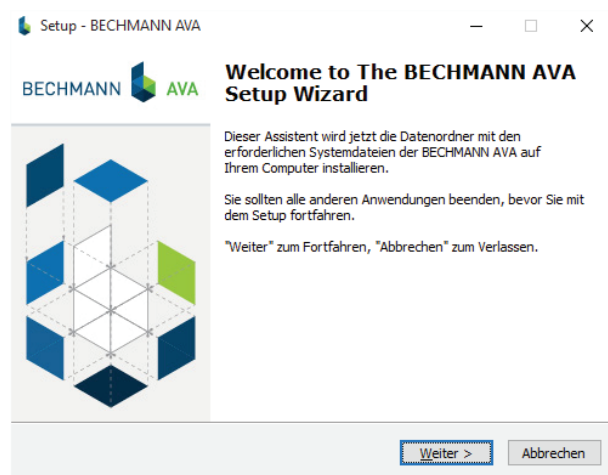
Setup - BECHMANN AVA

BECHMANN AVA

Welcome to The BECHMANN AVA Setup Wizard

Dieser Assistent wird jetzt die Datenordner mit den erforderlichen Systemdateien der BECHMANN AVA auf Ihrem Computer installieren.

Sie sollten alle anderen Anwendungen beenden, bevor Sie mit dem Setup fortfahren.

"Weiter" zum Fortfahren, "Abbrechen" zum Verlassen.

Weiter >

Abbrechen